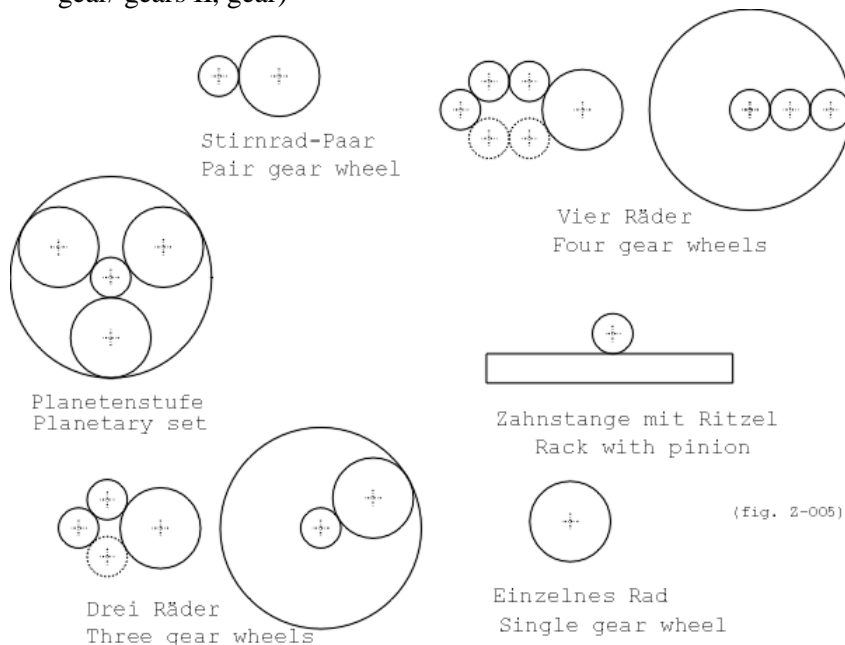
gear/ gears II, gear)

Stirnrad-Paar
Pair gear wheel

Vier Räder
Four gear wheels

Planetenstufe
Planetary set

Zahnstange mit Ritzel
Rack with pinion

(fig. Z-005)

Drei Räder
Three gear wheels

Einzelnes Rad
Single gear wheel